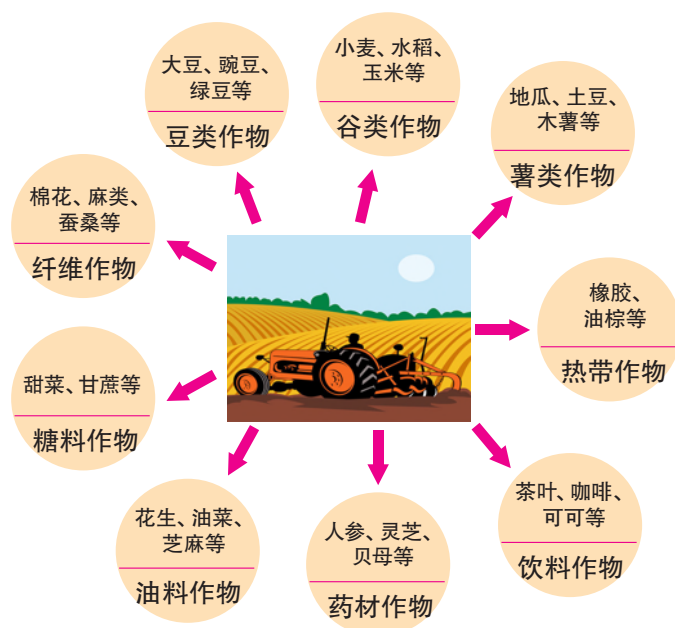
大豆、豌豆、绿豆等
豆类作物

小麦、水稻、玉米等
谷类作物

地瓜、土豆、木薯等
薯类作物

棉花、麻类、蚕桑等
纤维作物

橡胶、油棕等
热带作物

甜菜、甘蔗等
糖料作物

花生、油菜、芝麻等
油料作物

人参、灵芝、贝母等
药材作物

茶叶、咖啡、可可等
饮料作物